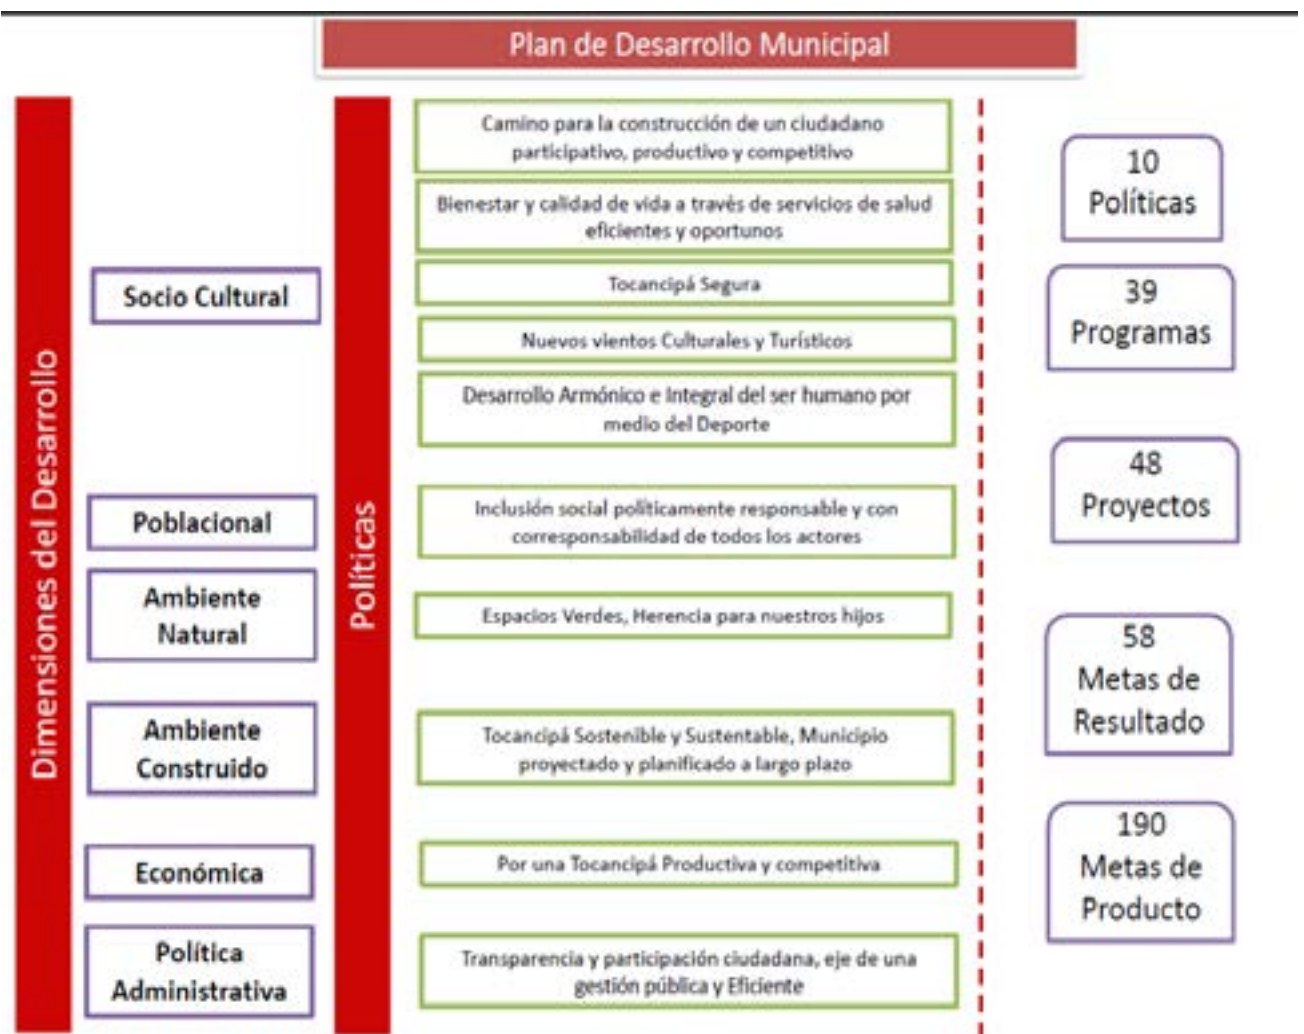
Plan de Desarrollo Municipal

Dimensiones del Desarrollo

Socio Cultural

Poblacional

Ambiente Natural

Ambiente Construido

Económica

Política Administrativa

Políticas

Camino para la construcción de un ciudadano participativo, productivo y competitivo

Bienestar y calidad de vida a través de servicios de salud eficientes y oportunos

Tocancipá Segura

Nuevos vientos Culturales y Turísticos

Desarrollo Armónico e Integral del ser humano por medio del Deporte

Inclusión social políticamente responsable y con corresponsabilidad de todos los actores

Espacios Verdes, Herencia para nuestros hijos

Tocancipá Sostenible y Sustentable, Municipio proyectado y planificado a largo plazo

Por una Tocancipá Productiva y competitiva

Transparencia y participación ciudadana, eje de una gestión pública y Eficiente

10 Políticas

39 Programas

48 Proyectos

58 Metas de Resultado

190 Metas de Producto